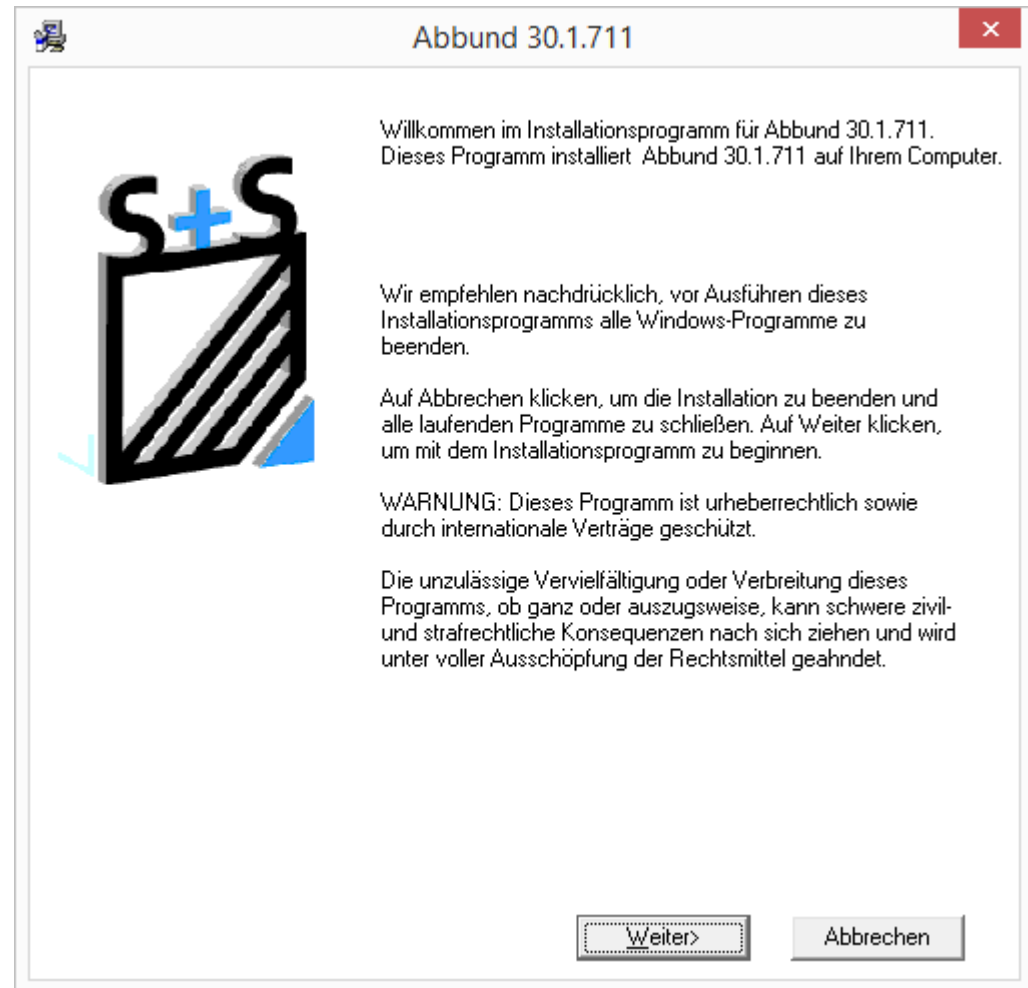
Abbund 30.1.711

S+S

Willkommen im Installationsprogramm für Abbund 30.1.711. Dieses Programm installiert Abbund 30.1.711 auf Ihrem Computer.

Wir empfehlen nachdrücklich, vor Ausführen dieses Installationsprogramms alle Windows-Programme zu beenden.

Auf Abbrechen klicken, um die Installation zu beenden und alle laufenden Programme zu schließen. Auf Weiter klicken, um mit dem Installationsprogramm zu beginnen.

WARNUNG: Dieses Programm ist urheberrechtlich sowie durch internationale Verträge geschützt.

Die unzulässige Vervielfältigung oder Verbreitung dieses Programms, ob ganz oder auszugsweise, kann schwere zivil- und strafrechtliche Konsequenzen nach sich ziehen und wird unter voller Ausschöpfung der Rechtsmittel geahndet.

Weiter>

Abbrechen